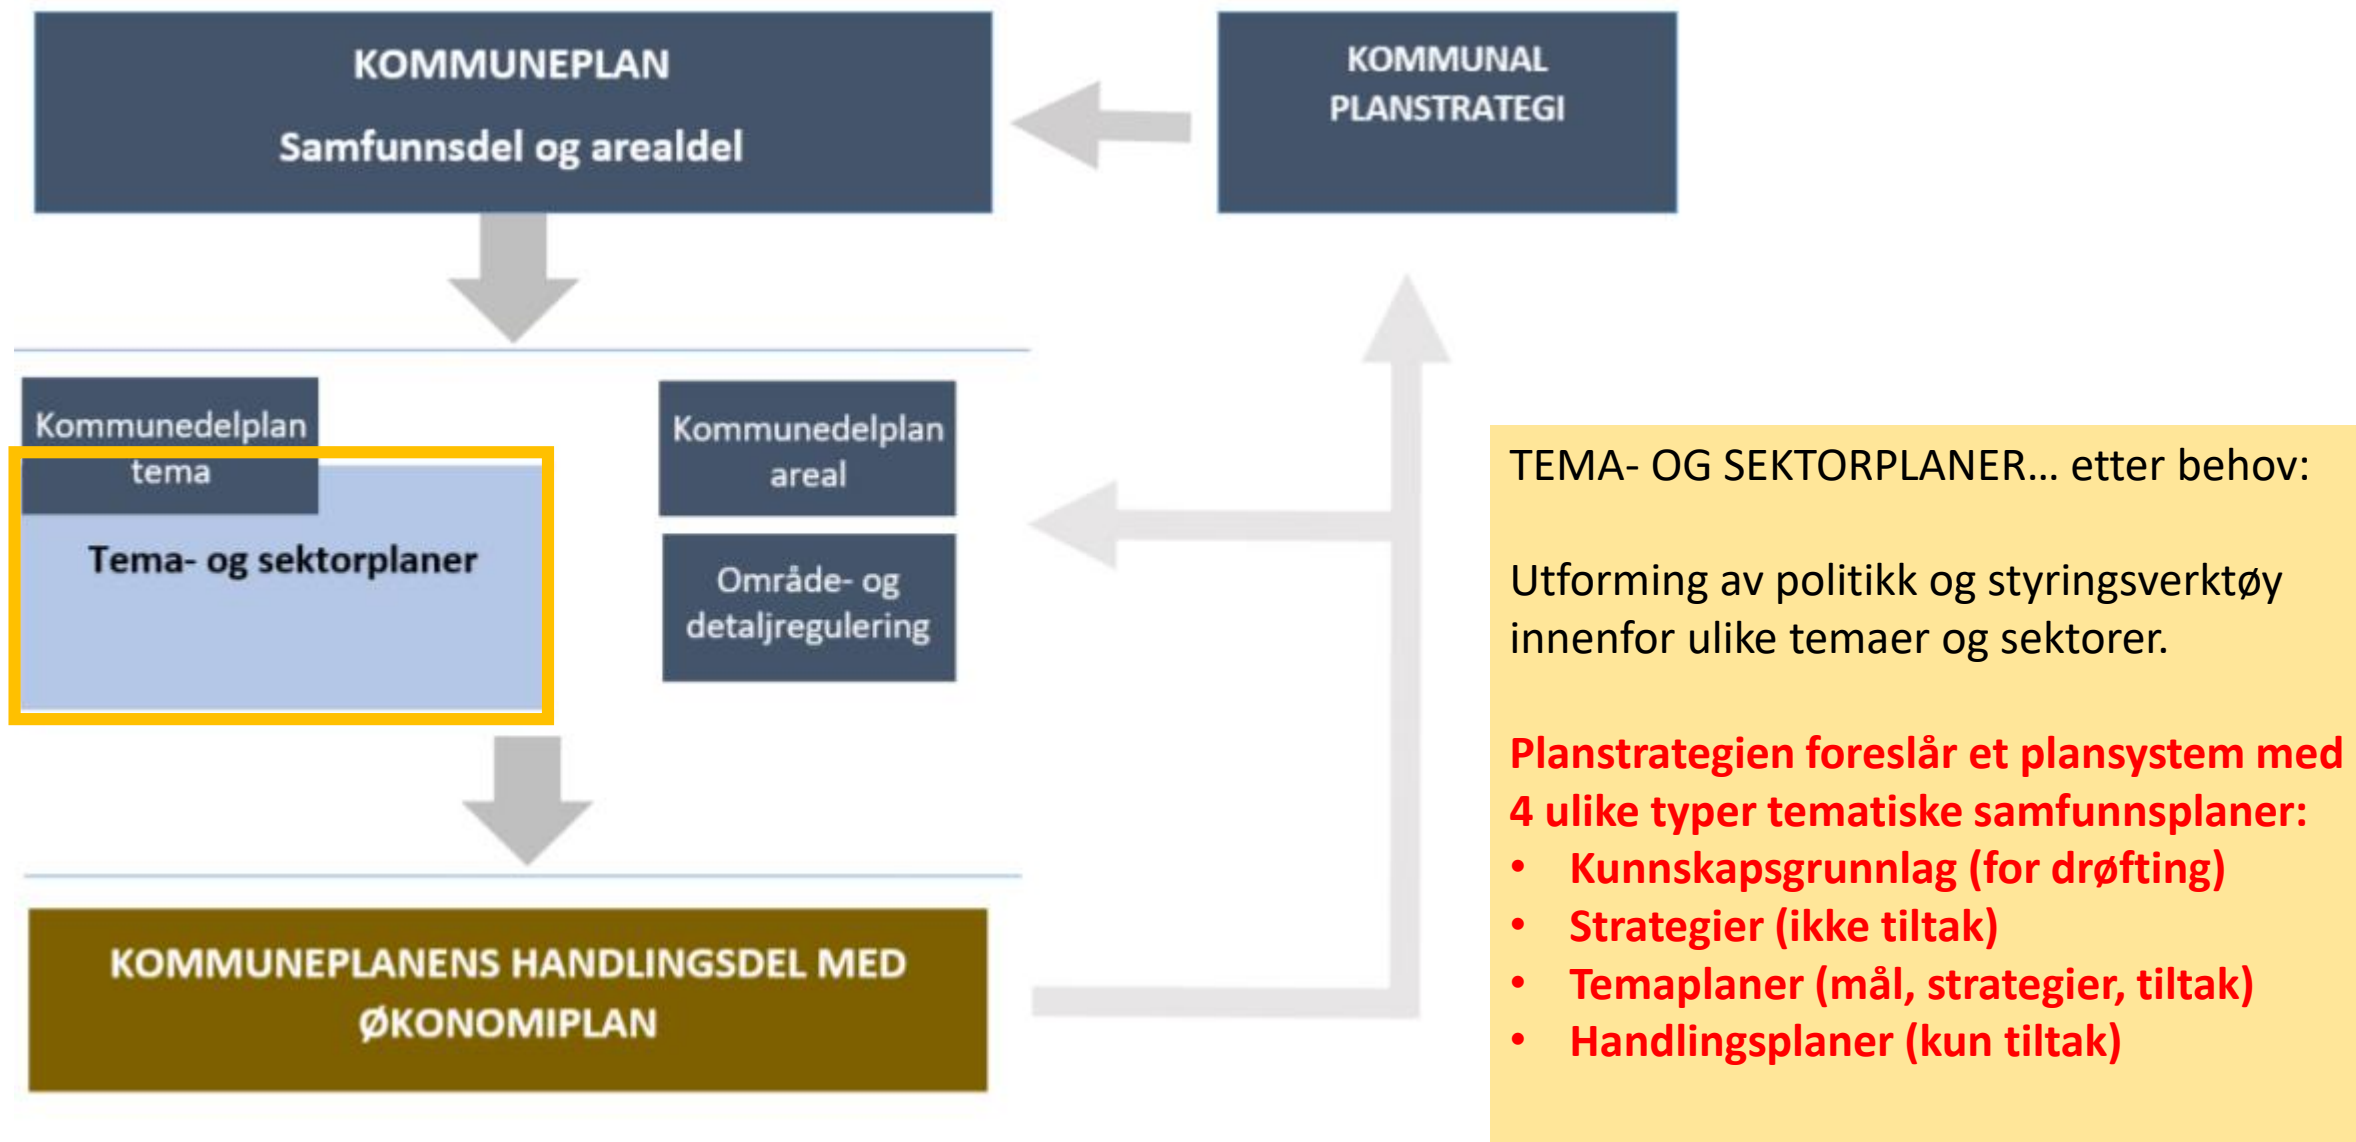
KOMMUNEPLAN
Samfunnsdel og arealdel

KOMMUNAL PLANSTRATEGI

Kommunedelplan tema

Tema- og sektorplaner

Kommunedelplan areal

Område- og detaljregulering

KOMMUNEPLANENS HANDLINGSDEL MED ØKONOMIPLAN

TEMA- OG SEKTORPLANER… etter behov:

Utforming av politikk og styringsverktøy innenfor ulike temaer og sektorer.

Planstrategien foreslår et plansystem med 4 ulike typer tematiske samfunnsplaner:
• Kunnskapsgrunnlag (for drøfting)
• Strategier (ikke tiltak)
• Temaplaner (mål, strategier, tiltak)
• Handlingsplaner (kun tiltak)